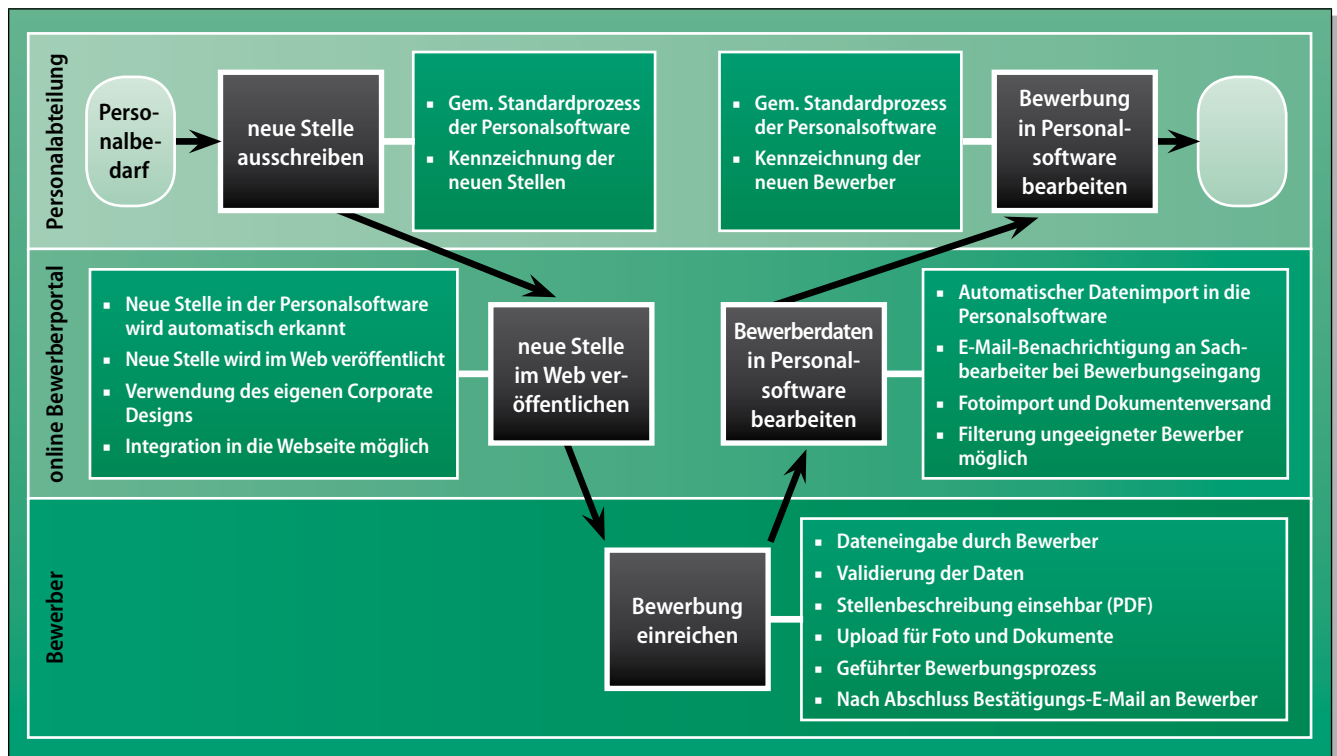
Personalabteilung

Personalbedarf

neue Stelle ausschreiben

- Gem. Standardprozess der Personalsoftware
- Kennzeichnung der neuen Stellen

- Gem. Standardprozess der Personalsoftware
- Kennzeichnung der neuen Bewerber

Bewerbung in Personalsoftware bearbeiten

online Bewerberportal

- Neue Stelle in der Personalsoftware wird automatisch erkannt
- Neue Stelle wird im Web veröffentlicht
- Verwendung des eigenen Corporate Designs
- Integration in die Webseite möglich

neue Stelle im Web veröffentlichen

Bewerberdaten in Personalsoftware bearbeiten

- Automatischer Datenimport in die Personalsoftware
- E-Mail-Benachrichtigung an Sachbearbeiter bei Bewerbungseingang
- Fotoimport und Dokumentenversand
- Filterung ungeeigneter Bewerber möglich

Bewerber

Bewerbung einreichen

- Dateneingabe durch Bewerber
- Validierung der Daten
- Stellenbeschreibung einsehbar (PDF)
- Upload für Foto und Dokumente
- Geführter Bewerbungsprozess
- Nach Abschluss Bestätigungs-E-Mail an Bewerber